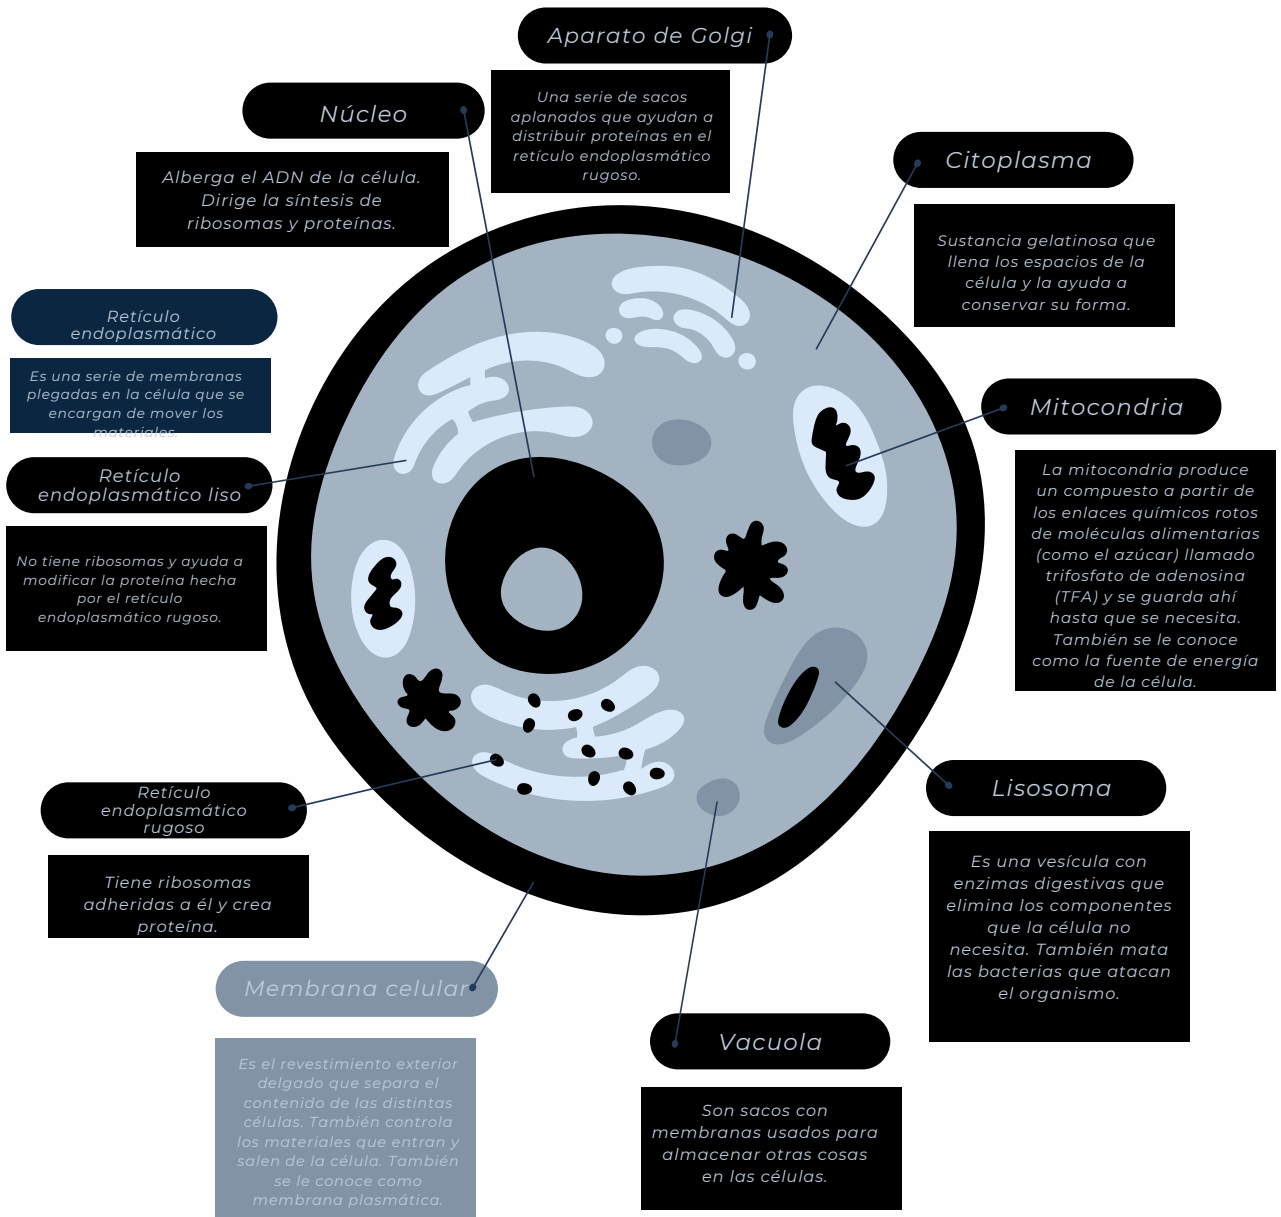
Aparato de Golgi

Una serie de sacos aplanados que ayudan a distribuir proteínas en el retículo endoplasmático rugoso.

Núcleo

Alberga el ADN de la célula. Dirige la síntesis de ribosomas y proteínas.

Citoplasma

Sustancia gelatinosa que llena los espacios de la célula y la ayuda a conservar su forma.

Retículo endoplasmático

Es una serie de membranas plegadas en la célula que se encargan de mover los materiales.

Mitocondria

La mitocondria produce un compuesto a partir de los enlaces químicos rotos de moléculas alimentarias (como el azúcar) llamado trifosfato de adenosina (TFA) y se guarda ahí hasta que se necesita. También se le conoce como la fuente de energía de la célula.

Retículo endoplasmático liso

No tiene ribosomas y ayuda a modificar la proteína hecha por el retículo endoplasmático rugoso.

Retículo endoplasmático rugoso

Tiene ribosomas adheridas a él y crea proteína.

Lisosoma

Es una vesícula con enzimas digestivas que elimina los componentes que la célula no necesita. También mata las bacterias que atacan el organismo.

Membrana celular

Es el revestimiento exterior delgado que separa el contenido de las distintas células. También controla los materiales que entran y salen de la célula. También se le conoce como membrana plasmática.

Vacuola

Son sacos con membranas usados para almacenar otras cosas en las células.